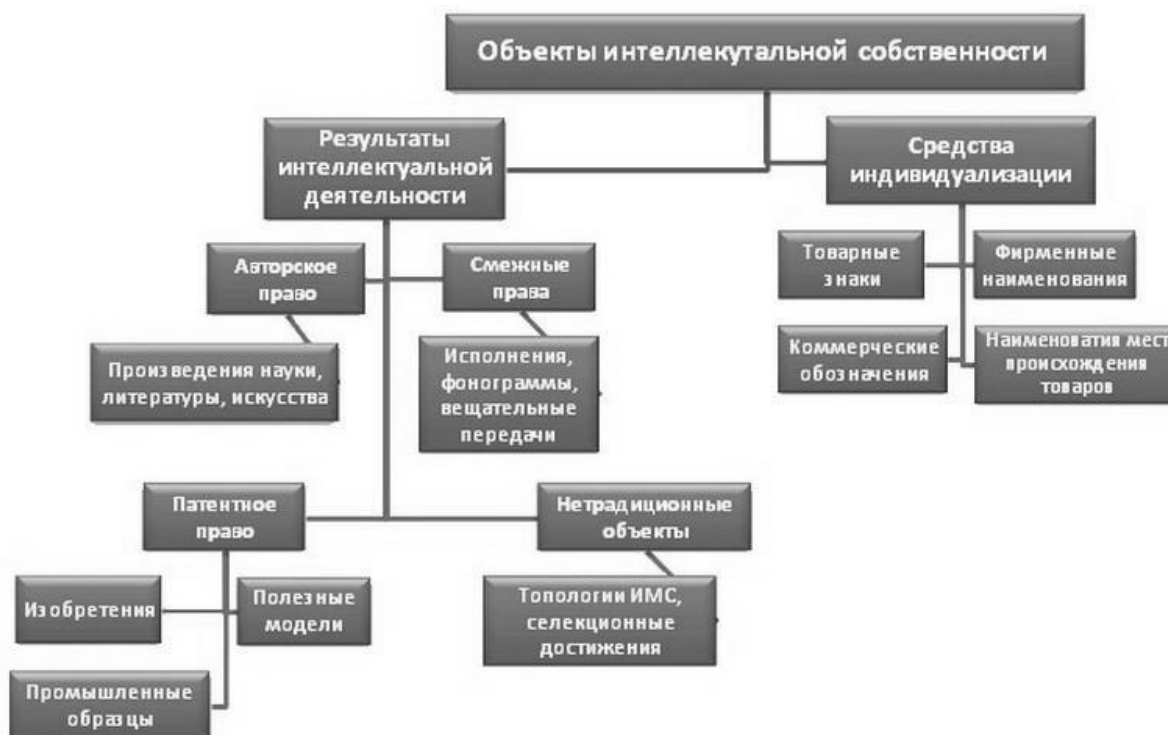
Объекты интеллекутальной собственности

Результаты интеллектуальной деятельности

Средства индивидуализации

Авторское право

Смежные права

Произведения науки, литературы, искусства

Исполнения, фонограммы, вещательные передачи

Товарные знаки

Фирменные наименования

Коммерческие обозначения

Наименоватия мест происхождения товаров

Патентное право

Нетрадиционные объекты

Изобретения

Полезные модели

Промышленные образцы

Топологии ИМС, селекционные достижения